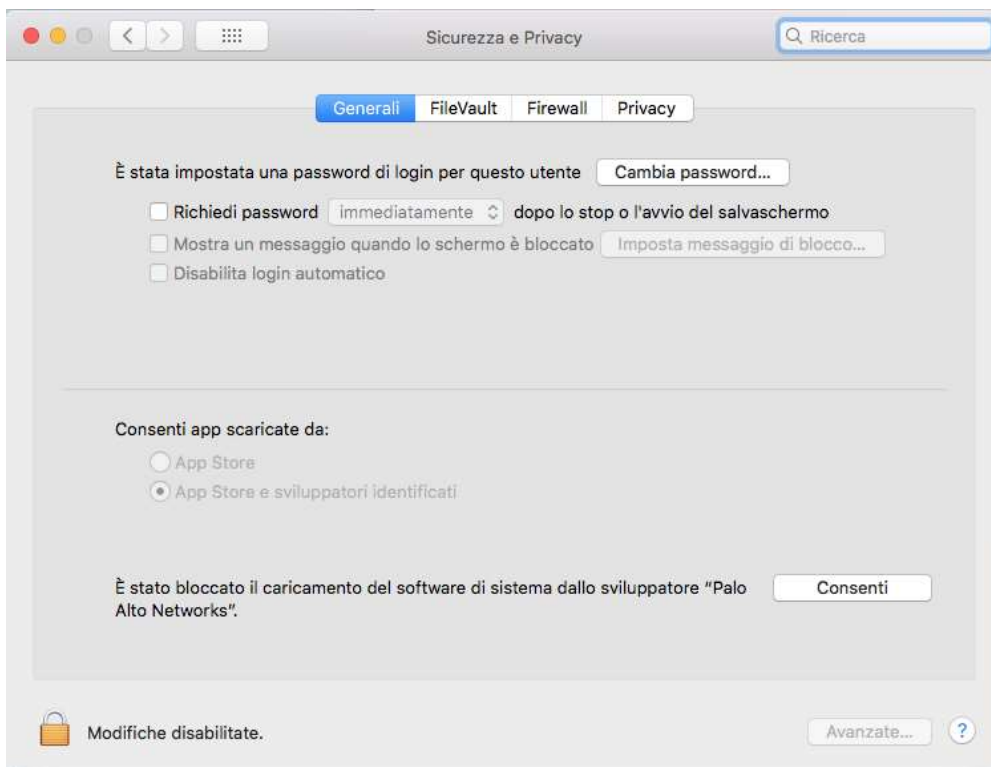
Sicurezza e Privacy

Ricerca

Generali FileVault Firewall Privacy

È stata impostata una password di login per questo utente Cambia password...

Richiedi password immediatamente dopo lo stop o l'avvio del salvaschermo

Mostra un messaggio quando lo schermo è bloccato Imposta messaggio di blocco...

Disabilita login automatico

Consenti app scaricate da:

App Store

App Store e sviluppatori identificati

È stato bloccato il caricamento del software di sistema dallo sviluppatore "Palo Alto Networks".

Consenti

Modifiche disabilitate.

Avanzate...

?